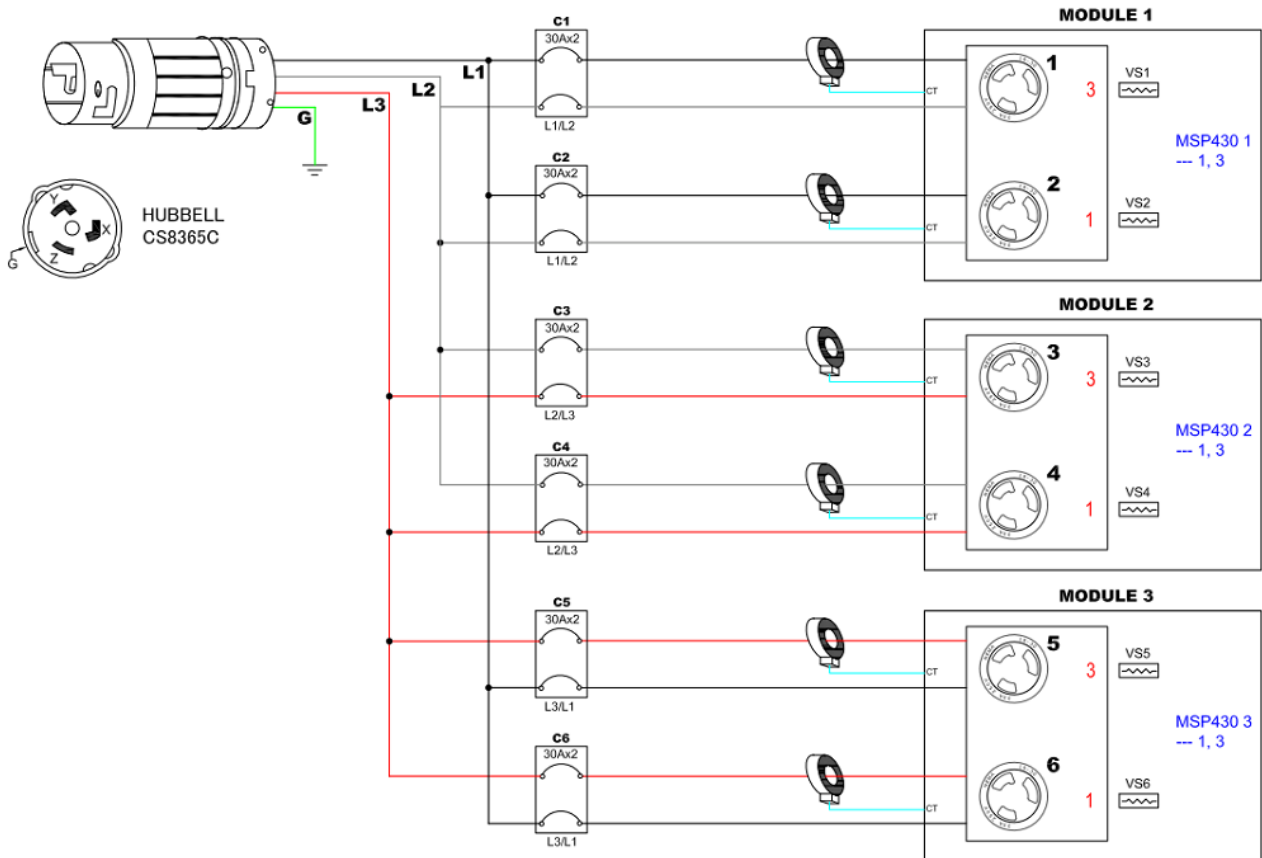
MODULE 1

C1
30Ax2
L1/L2

L1
L2
L3
G

HUBBELL
CS8365C

Y
X
Z
G

CT
1
3
VS1

C2
30Ax2
L1/L2

CT
2
1
VS2

MSP430 1
--- 1, 3

MODULE 2

C3
30Ax2
L2/L3

CT
3
3
VS3

C4
30Ax2
L2/L3

CT
4
1
VS4

MSP430 2
--- 1, 3

MODULE 3

C5
30Ax2
L3/L1

CT
5
3
VS5

C6
30Ax2
L3/L1

CT
6
1
VS6

MSP430 3
--- 1, 3